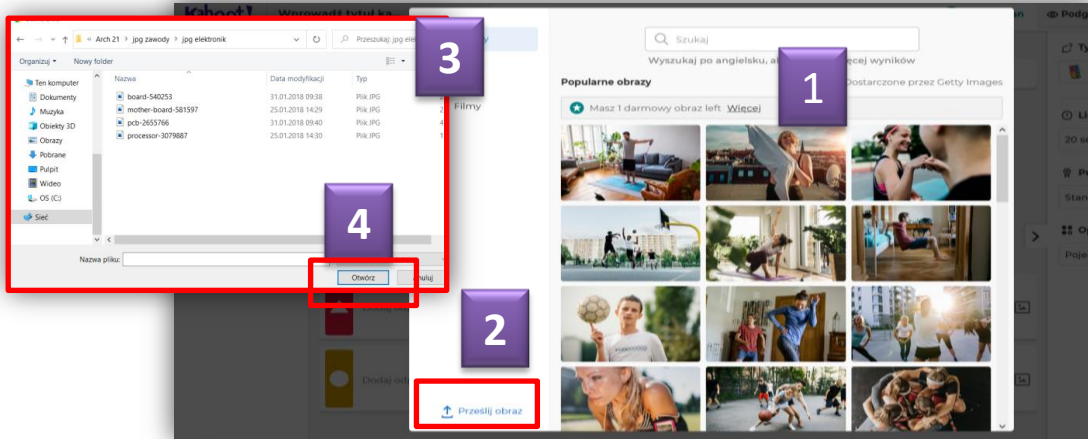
Kahoot! Wprowadź tytuł ka

« Arch 21 › jpg zawody › jpg elektronik

Przeszukaj: jpg elek

Organizuj ▾ Nowy folder

Ten komputer
Dokumenty
Muzyka
Obiekty 3D
Obrazy
Pobrane
Pulpit
Wideo
OS (C:)
Sieć

| Nazwa | Data modyfikacji | Typ |
|---|---|---|
| board-540253 | 31.01.2018 09:38 | Plik JPG |
| mother-board-581597 | 25.01.2018 14:29 | Plik JPG |
| pcb-2655766 | 31.01.2018 09:40 | Plik JPG |
| processor-3079887 | 25.01.2018 14:30 | Plik JPG |

Nazwa pliku:

Otwórz
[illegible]uluj

3

4

Filmy

Szukaj

Wyszukuj po angielsku, a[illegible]cej wyników

Popularne obrazy

Dostarczone przez Getty Images

Masz 1 darmowy obraz left Więcej

1

2

Prześlij obraz

Dodaj od

Podg
Ty
Li
20 se
Pu
Star
Po
Poje